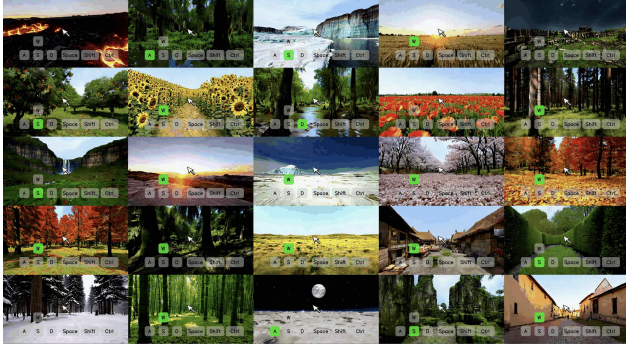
W
A S D Space Shift Ctrl

W
A S D Space Shift Ctrl

W
A S D Space Shift Ctrl

W
A S D Space Shift Ctrl

W
A S D Space Shift Ctrl

W
A S D Space Shift Ctrl

W
A S D Space Shift Ctrl

W
A S D Space Shift Ctrl

W
A S D Space Shift Ctrl

W
A S D Space Shift Ctrl

W
A S D Space Shift Ctrl

W
A S D Space Shift Ctrl

W
A S D Space Shift Ctrl

W
A S D Space Shift Ctrl

W
A S D Space Shift Ctrl

W
A S D Space Shift Ctrl

W
A S D Space Shift Ctrl

W
A S D Space Shift Ctrl

W
A S D Space Shift Ctrl

W
A S D Space Shift Ctrl

W
A S D Space Shift Ctrl

W
A S D Space Shift Ctrl

W
A S D Space Shift Ctrl

W
A S D Space Shift Ctrl

W
A S D Space Shift Ctrl